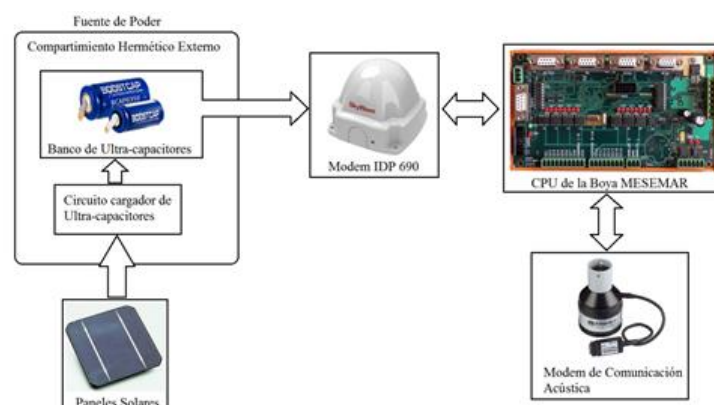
Fuente de Poder

Compartimiento Hermético Externo

BOOSTCAP

Banco de Ultra-capacitores

Circuito cargador de Ultra-capacitores

Paneles Solares

SkyWave

Modem IDP 690

CPU de la Boya MESEMAR

Modem de Comunicación Acústica